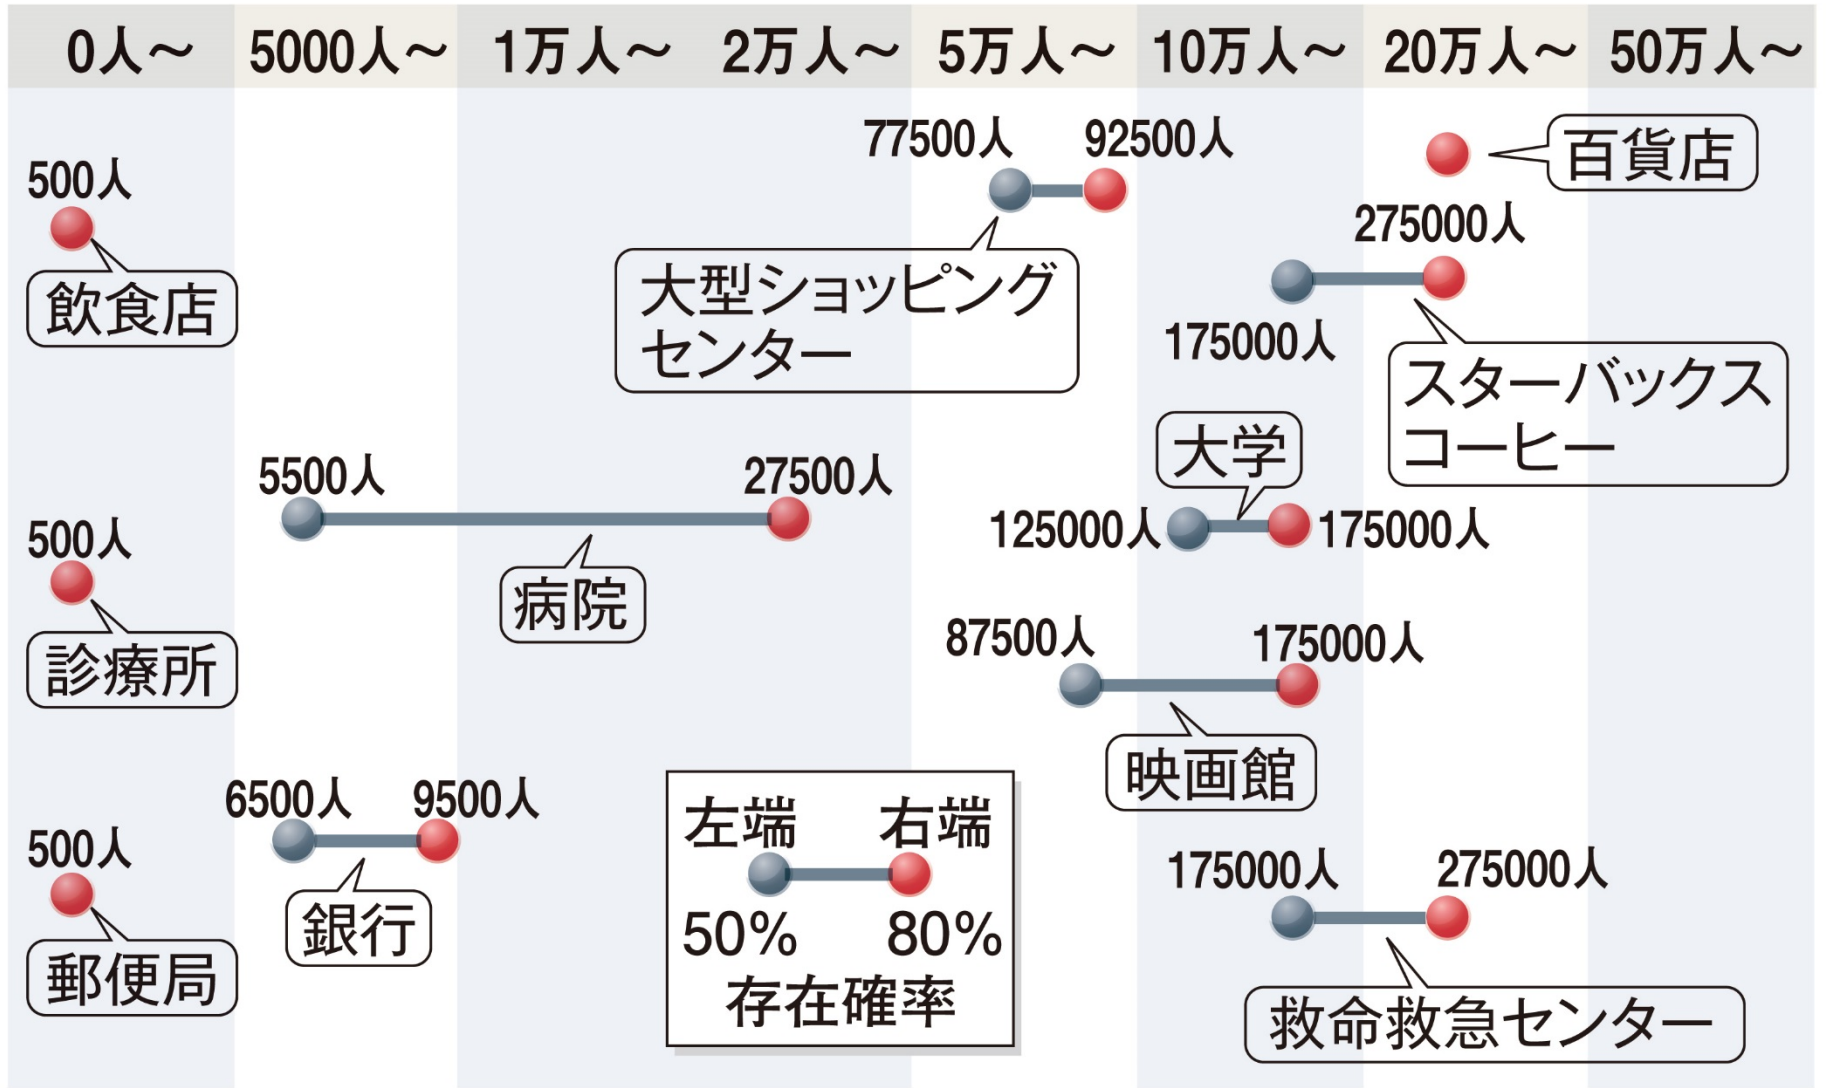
0人～ 5000人～ 1万人～ 2万人～ 5万人～ 10万人～ 20万人～ 50万人～

500人
飲食店

77500人 92500人
大型ショッピングセンター

百貨店

275000人
175000人
スターバックスコーヒー

5500人 27500人
病院

500人
診療所

大学
125000人 175000人

87500人 175000人
映画館

6500人 9500人
銀行

500人
郵便局

左端 右端
50% 80%
存在確率

175000人 275000人
救命救急センター